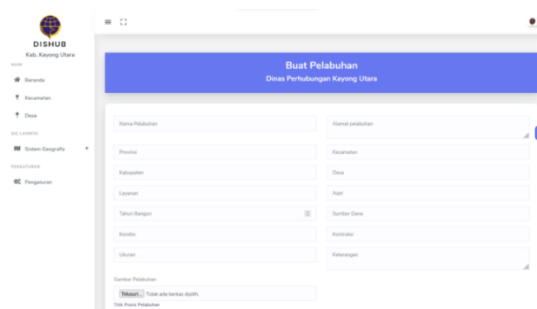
DISHUB
Kab. Kayong Utara

MAIN

Beranda

Kecamatan

Desa

SIG LAINNYA

Sistem Geografis

PENGATURAN

Pengaturan

Buat Pelabuhan
Dinas Perhubungan Kayong Utara

Nama Pelabuhan

Alamat pelabuhan

Provinsi

Kecamatan

Kabupaten

Desa

Layanan

Aset

Tahun Bangun

Sumber Dana

Kondisi

Kontraktor

Ukuran

Keterangan

Gambar Pelabuhan

Telusuri... Tidak ada berkas dipilih.

Titik Posisi Pelabuhan